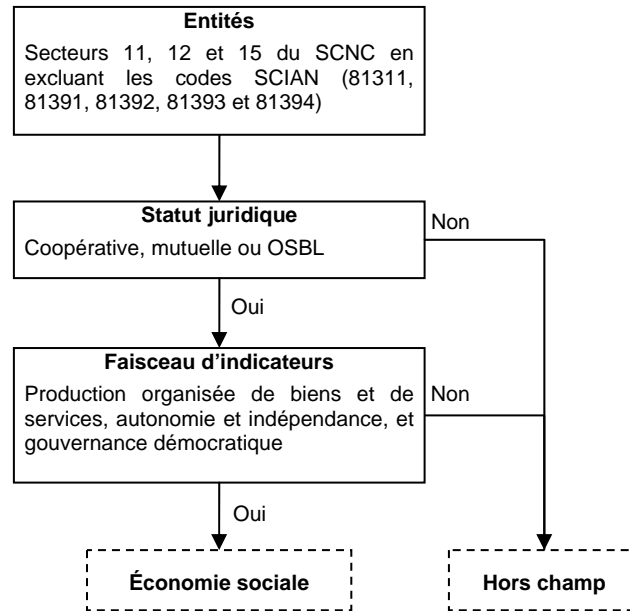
**Entités**

Secteurs 11, 12 et 15 du SCNC en excluant les codes SCIAN (81311, 81391, 81392, 81393 et 81394)

**Statut juridique**

Coopérative, mutuelle ou OSBL

Non

Oui

**Faisceau d'indicateurs**

Production organisée de biens et de services, autonomie et indépendance, et gouvernance démocratique

Non

Oui

**Économie sociale**

**Hors champ**